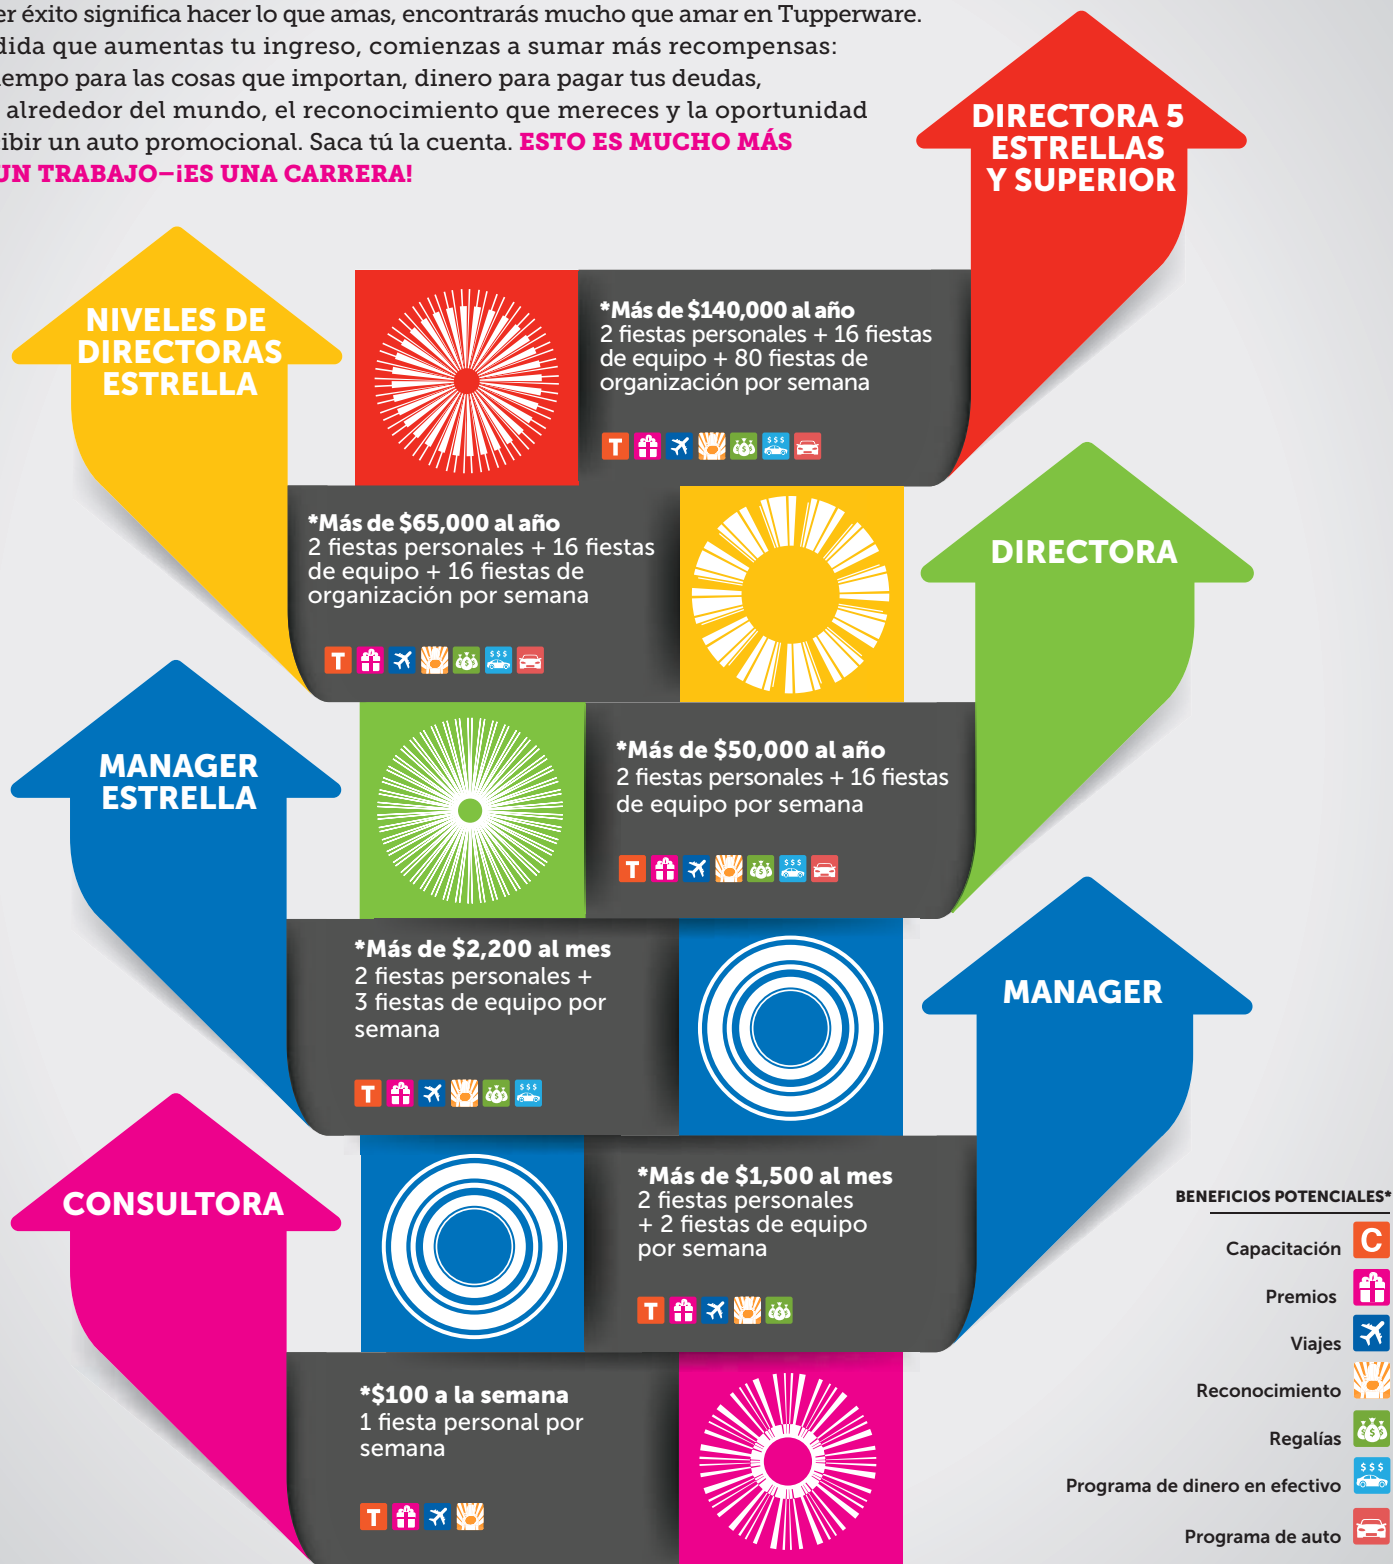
er éxito significa hacer lo que amas, encontrarás mucho que amar en Tupperware. dida que aumentas tu ingreso, comienzas a sumar más recompensas: empo para las cosas que importan, dinero para pagar tus deudas, alrededor del mundo, el reconocimiento que mereces y la oportunidad ibir un auto promocional. Saca tú la cuenta. ESTO ES MUCHO MÁS UN TRABAJO—¡ES UNA CARRERA!

DIRECTORA 5 ESTRELLAS Y SUPERIOR

*Más de $140,000 al año
2 fiestas personales + 16 fiestas de equipo + 80 fiestas de organización por semana

NIVELES DE DIRECTORAS ESTRELLA

*Más de $65,000 al año
2 fiestas personales + 16 fiestas de equipo + 16 fiestas de organización por semana

DIRECTORA

*Más de $50,000 al año
2 fiestas personales + 16 fiestas de equipo por semana

MANAGER ESTRELLA

*Más de $2,200 al mes
2 fiestas personales + 3 fiestas de equipo por semana

MANAGER

*Más de $1,500 al mes
2 fiestas personales + 2 fiestas de equipo por semana

CONSULTORA

*$100 a la semana
1 fiesta personal por semana

BENEFICIOS POTENCIALES*
Capacitación C
Premios
Viajes
Reconocimiento
Regalías
Programa de dinero en efectivo
Programa de auto